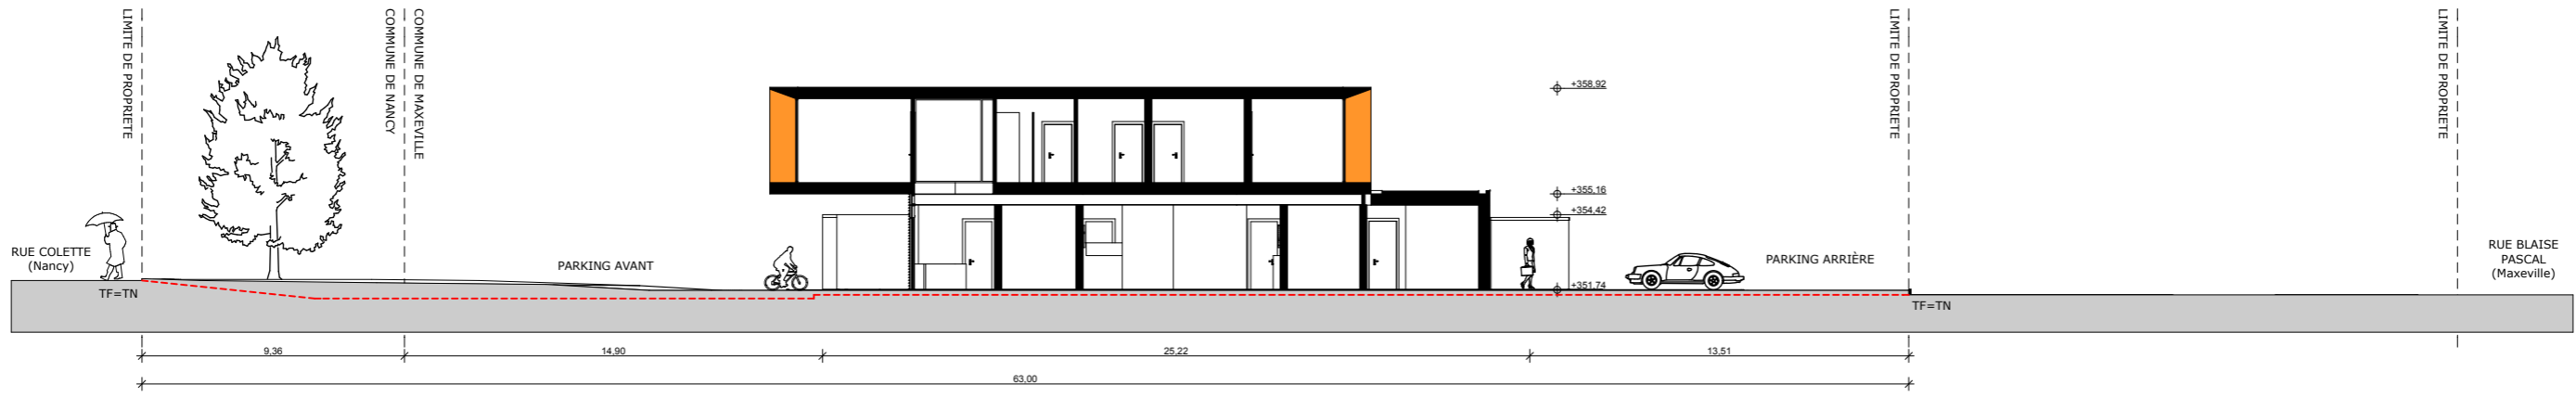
LIMITE DE PROPRIETE

COMMUNE DE NANCY

COMMUNE DE MAXEVILLE

LIMITE DE PROPRIETE

LIMITE DE PROPRIETE

+358,92

+355,16

+354,42

+351,74

RUE COLETTE
(Nancy)

TF=TN

PARKING AVANT

PARKING ARRIÈRE

TF=TN

RUE BLAISE
PASCAL
(Maxeville)

9,36

14,90

25,22

13,51

63,00